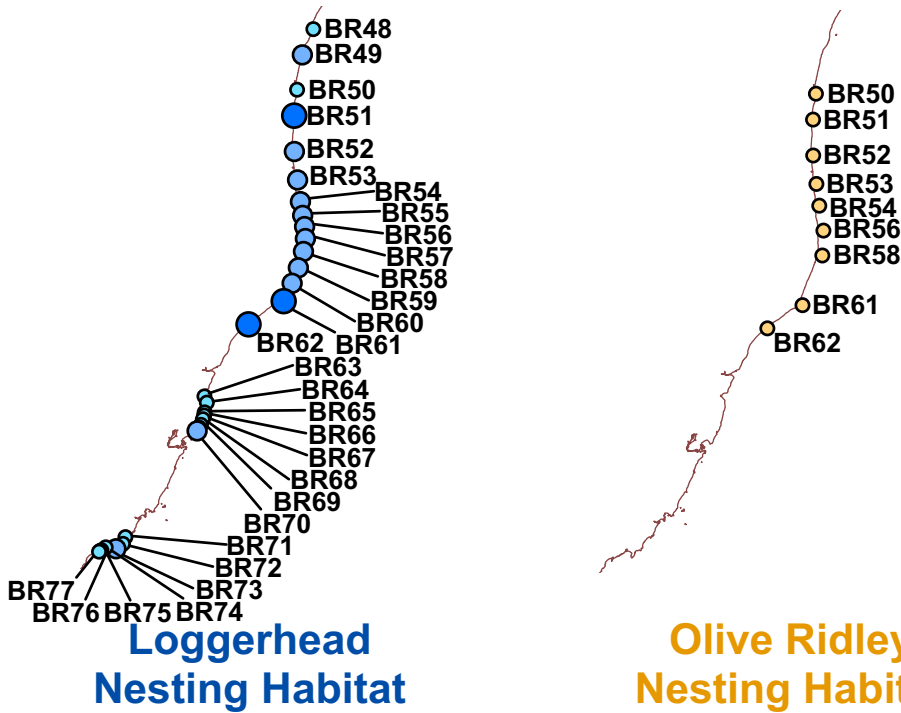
BR48
BR49
BR50
BR51
BR52
BR53
BR54
BR55
BR56
BR57
BR58
BR59
BR60
BR61
BR62
BR63
BR64
BR65
BR66
BR67
BR68
BR69
BR70
BR71
BR72
BR73
BR74
BR75
BR76
BR77

Loggerhead Nesting Habitat

BR50
BR51
BR52
BR53
BR54
BR56
BR58
BR61
BR62

Olive Ridley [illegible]
Nesting Habit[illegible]